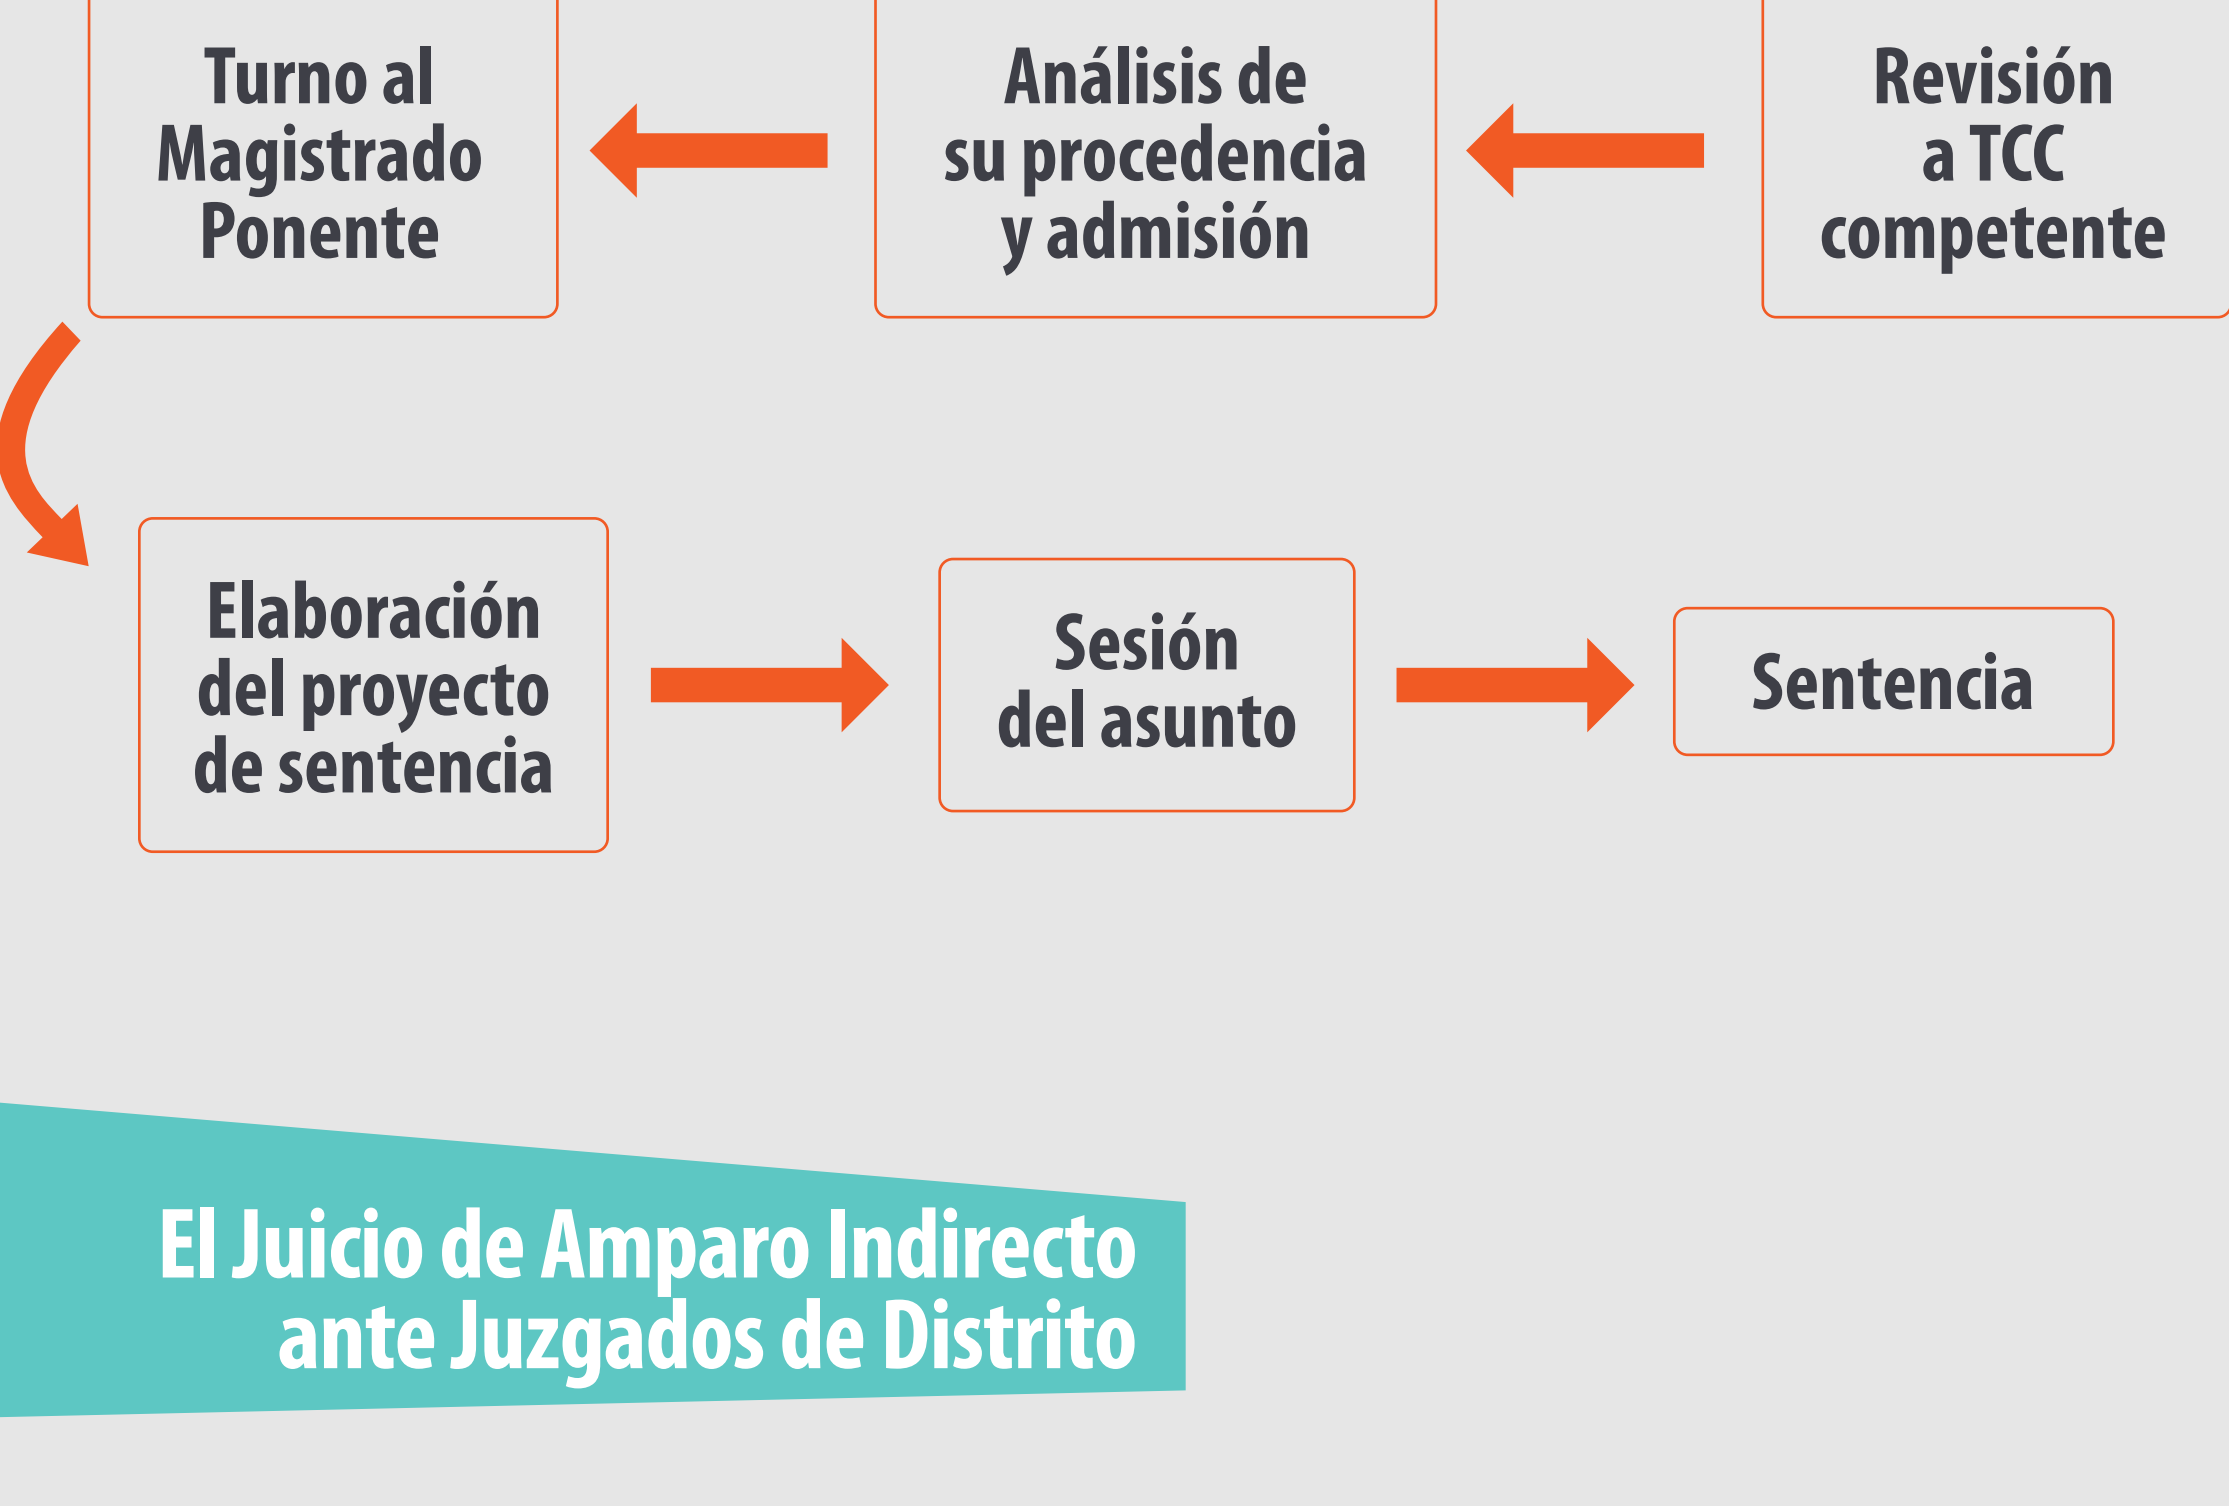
Turno al Magistrado Ponente

Análisis de su procedencia y admisión

Revisión a TCC competente

Elaboración del proyecto de sentencia

Sesión del asunto

Sentencia

El Juicio de Amparo Indirecto ante Juzgados de Distrito